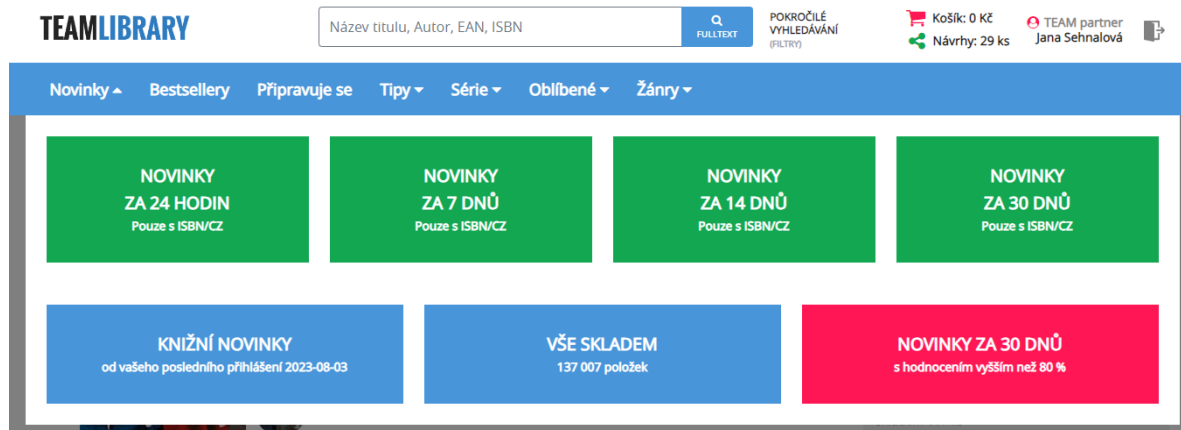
TEAMLIBRARY

Název titulu, Autor, EAN, ISBN

FULLTEXT

POKROČILÉ VYHLEDÁVÁNÍ (FILTRY)

Košík: 0 Kč
Návrhy: 29 ks

TEAM partner
Jana Sehnalová

Novinky Bestsellery Připravuje se Tipy Série Oblíbené Žánry

NOVINKY ZA 24 HODIN
Pouze s ISBN/CZ

NOVINKY ZA 7 DNŮ
Pouze s ISBN/CZ

NOVINKY ZA 14 DNŮ
Pouze s ISBN/CZ

NOVINKY ZA 30 DNŮ
Pouze s ISBN/CZ

KNIŽNÍ NOVINKY
od vašeho posledního přihlášení 2023-08-03

VŠE SKLADEM
137 007 položek

NOVINKY ZA 30 DNŮ
s hodnocením vyšším než 80 %